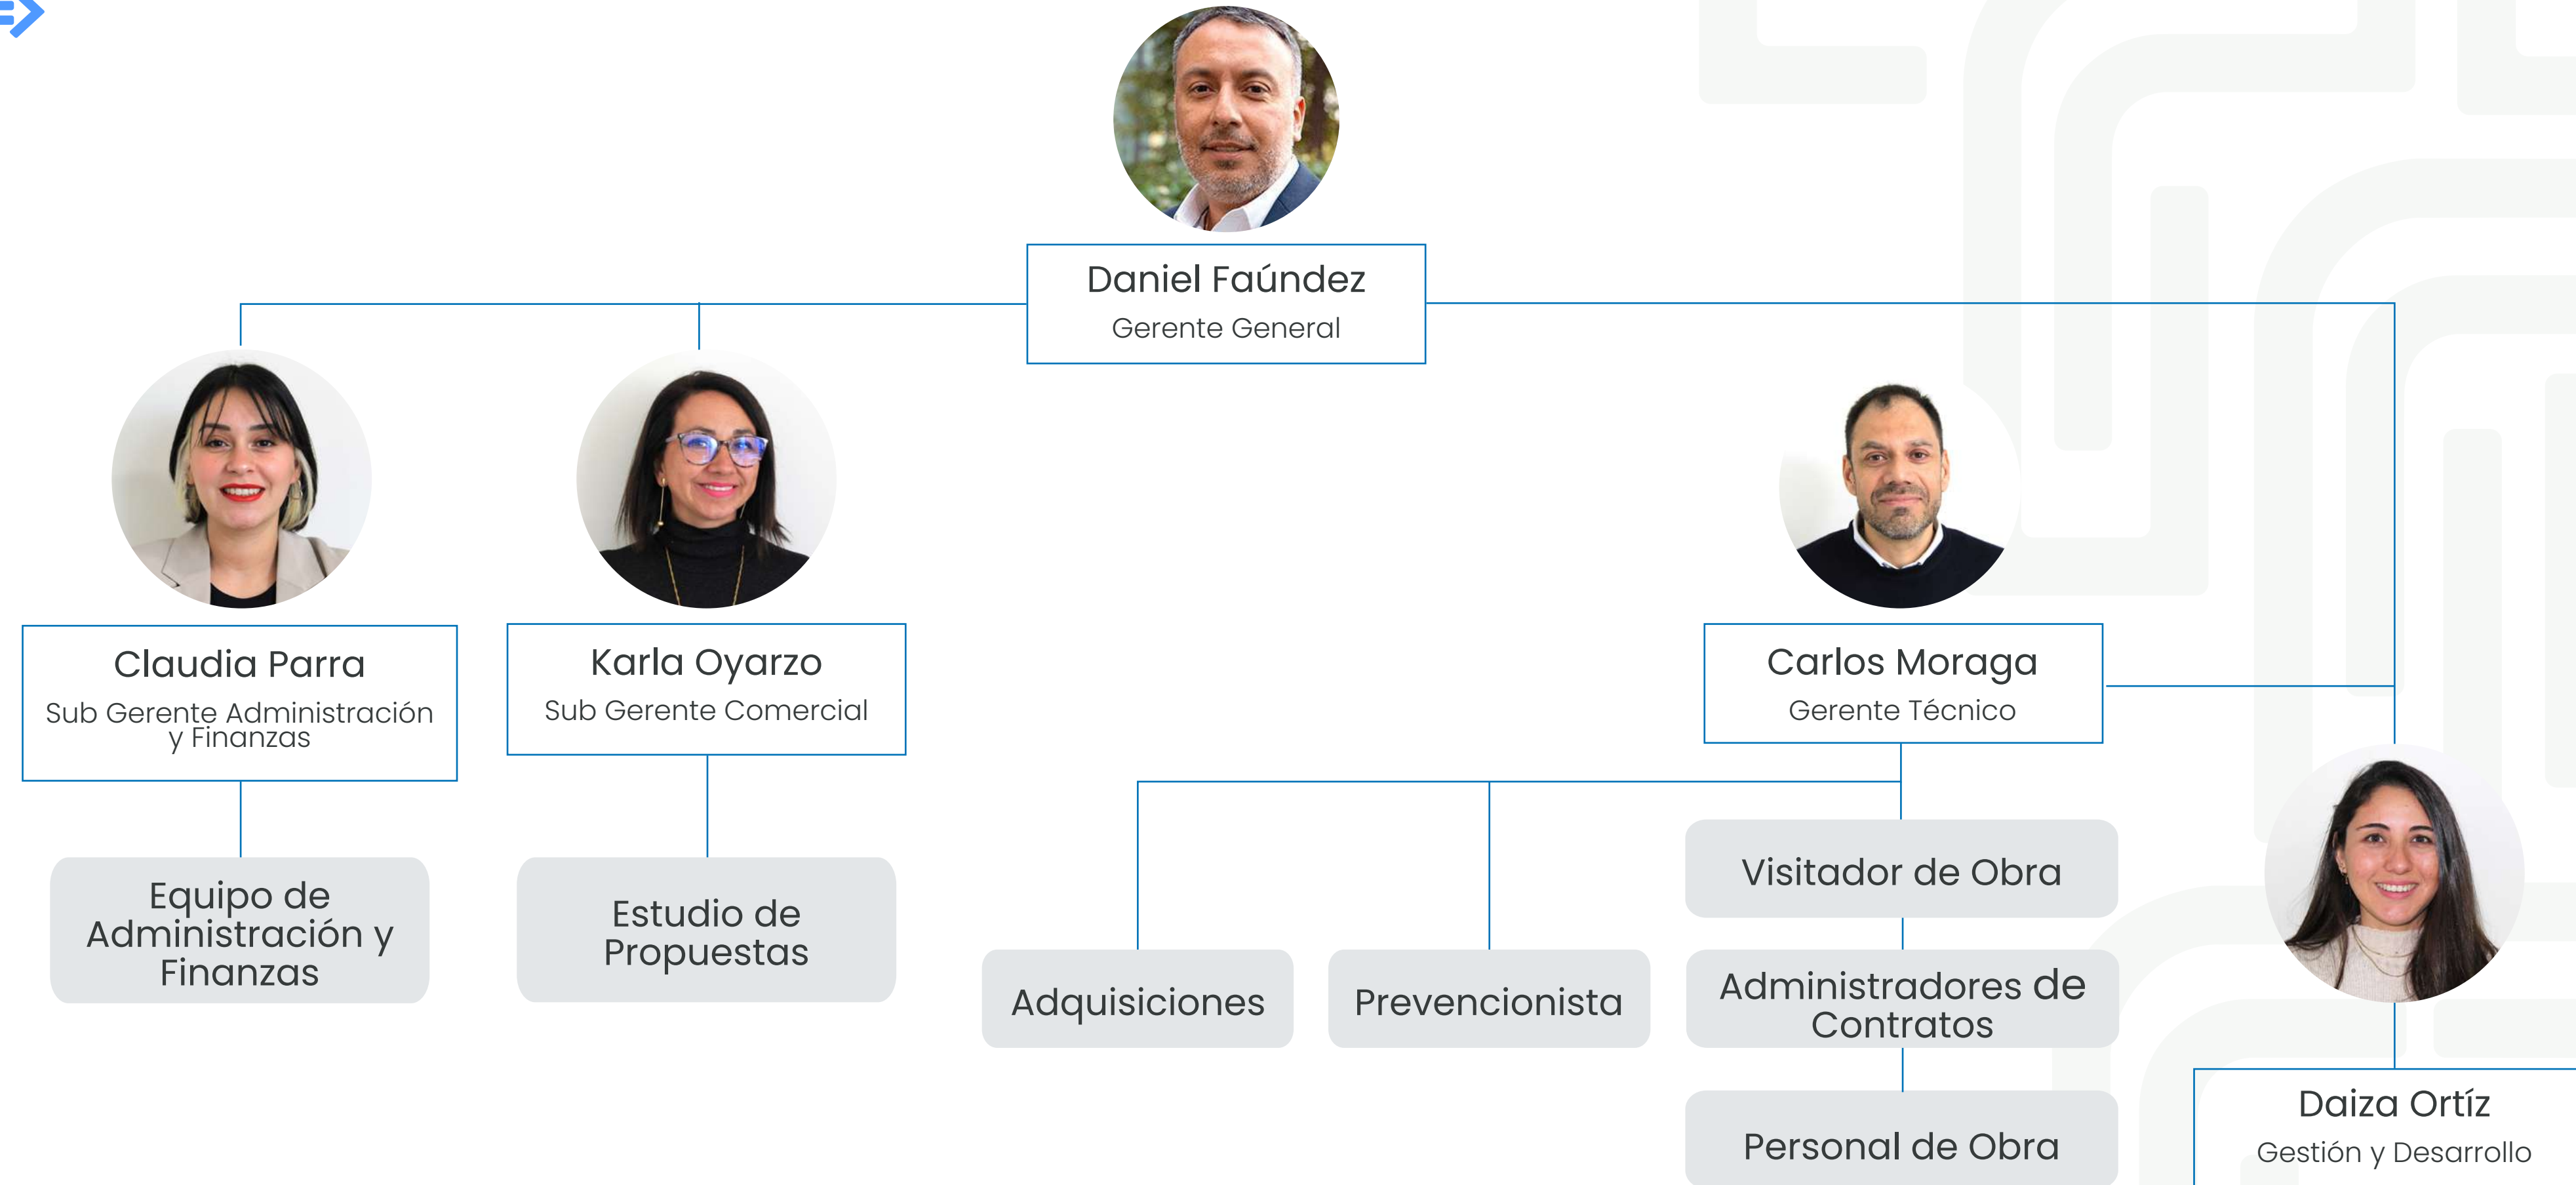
Daniel Faúndez
Gerente General

Claudia Parra
Sub Gerente Administración y Finanzas

Karla Oyarzo
Sub Gerente Comercial

Carlos Moraga
Gerente Técnico

Equipo de Administración y Finanzas

Estudio de Propuestas

Adquisiciones

Prevencionista

Visitador de Obra

Administradores de Contratos

Personal de Obra

Daiza Ortíz
Gestión y Desarrollo